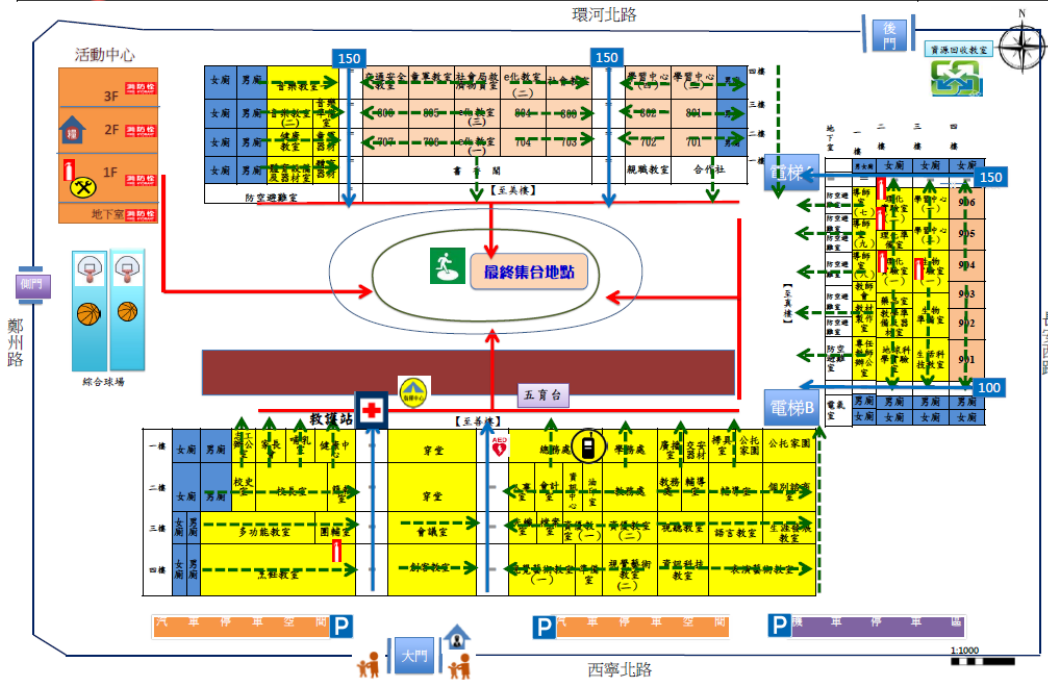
環河北路

後門

N

資源回收教室

活動中心

3F 消防栓
2F 消防栓
1F 消防栓
地下室 消防栓

側門

鄭州路

綜合球場

150

150

| 女廁 | 男廁 | 音樂教室 | 音樂教室 | 交通安全教室 | 童軍教室 | 社會局教 |
|---|---|---|---|---|---|---|
| 女廁 | 男廁 | 音樂教室(二) | 音樂教室 | 806 | 805 | e化教室(一) |
| 女廁 | 男廁 | 健康教室 | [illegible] | 707 | 706 | e化教室(二) |
| 女廁 | 男廁 | 教學設備儲藏室 | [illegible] | | 書苑閣 | |

e化教室(二) 社會教室 學習中心(一) 學習中心(二) 四樓
804 803 802 801 三樓
704 703 702 701 二樓
書苑閣 親職教室 合作社 一樓

防空避難室

【至真樓】

最終集合地點

五育台

救護站

【至善樓】

AED

| 一樓 | 女廁 | 男廁 | 工友室 | 教具室 | 警衛室 | 健康中心 | 穿堂 | 總務處 | 學務處 | 廣播室 | 交安器材 | 禪員室 | 公托家園 | 公托家園 |
|---|---|---|---|---|---|---|---|---|---|---|---|---|---|---|
| 二樓 | 女廁 | 男廁 | 校史室 | 校長室 | | 體驗室 | 穿堂 | 人事室 | 會計室 | 資訊中心 | 輔導室 | 教務處 | 教務處 | 輔導室 | 特殊教育 | 個別諮商室 |
| 三樓 | 女廁 | 男廁 | 多功能教室 | | | 圖書室 | 會議室 | | | 教學研究室 | 音樂教室(一) | 音樂教室(二) | 視聽教室 | 語言教室 | 生活科技教室 |
| 四樓 | 女廁 | 男廁 | 主題教室 | | | | 綜合教室 | | | 視覺藝術教室(一) | 準備室 | 視覺藝術教室(二) | 資訊科技教室 | 表演藝術教室 |

電梯A

150

地下一樓 二樓 三樓 四樓

| | 男廁 | 女廁 | 女廁 | 男廁 |
|---|---|---|---|---|
| 防空避難室 | 導師室(七) | 理化學習教室 | 學習中心(三) | 906 |
| 防空避難室 | 導師室(九) | 理化學習教室(二) | 學習中心(四) | 905 |
| 防空避難室 | 導師室(八) | 理化教室(一) | 生物教室(一) | 904 |
| 防空避難室 | 教師會 | 教材教具室 | 生物準備室 | 903 |
| 防空避難室 | 教材教具室 | 儀器準備室 | 生物教室 | 902 |
| 防空避難室 | 專任教師辦公室 | 地球科學教室 | 生活科技教室 | 901 |
| 電氣室 | 女廁 | 男廁 | 男廁 | 女廁 |

【至美樓】

100

電梯B

汽 車 停 車 空 間 P
P 汽 車 停 車 空 間
P 機 車 停 車 區

大門

西寧北路

1:1000